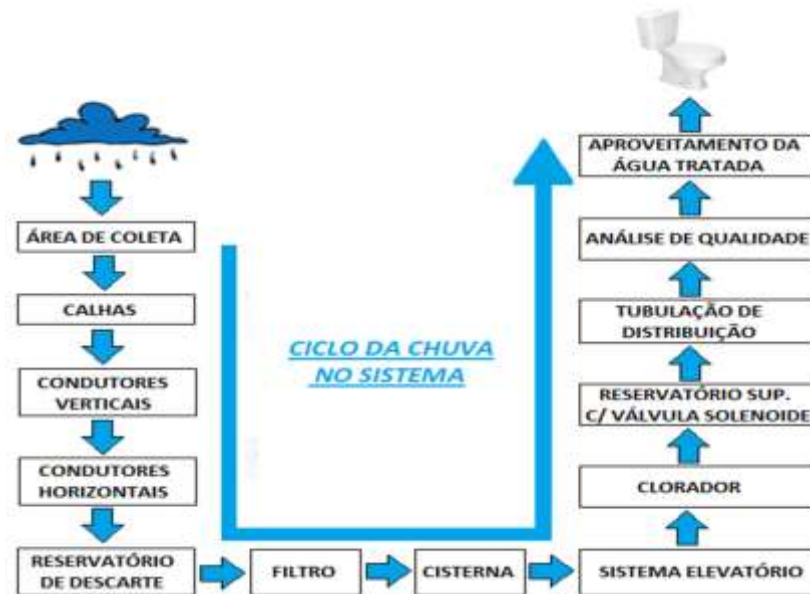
ÁREA DE COLETA

CALHAS

CONDUTORES VERTICAIS

CONDUTORES HORIZONTAIS

RESERVATÓRIO DE DESCARTE

FILTRO

CISTERNA

CICLO DA CHUVA NO SISTEMA

SISTEMA ELEVATÓRIO

CLORADOR

RESERVATÓRIO SUP. C/ VÁLVULA SOLENOIDE

TUBULAÇÃO DE DISTRIBUIÇÃO

ANÁLISE DE QUALIDADE

APROVEITAMENTO DA ÁGUA TRATADA